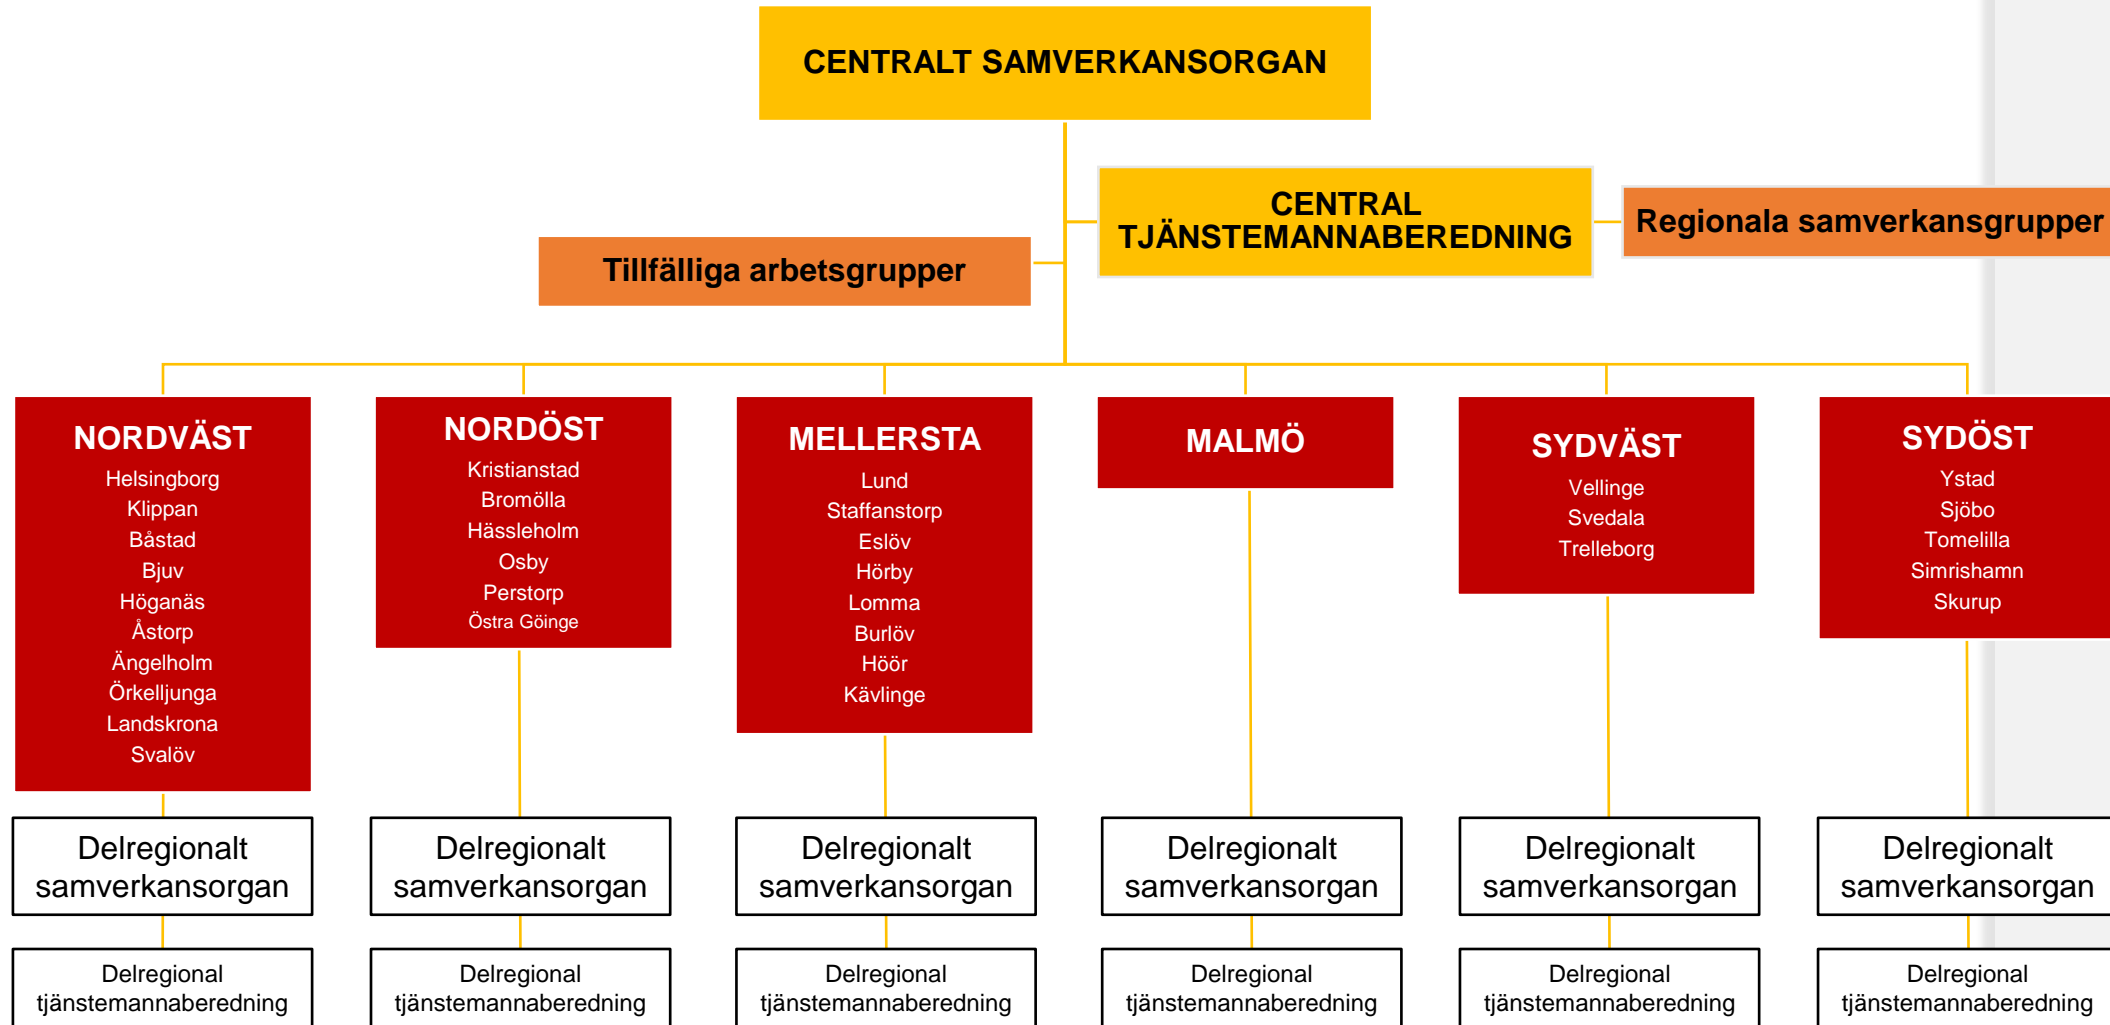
CENTRALT SAMVERKANSORGAN

CENTRAL TJÄNSTEMANNABEREDNING

Regionala samverkansgrupper

Tillfälliga arbetsgrupper

NORDVÄST
Helsingborg
Klippan
Båstad
Bjuv
Höganäs
Åstorp
Ängelholm
Örkelljunga
Landskrona
Svalöv

Delregionalt samverkansorgan

Delregional tjänstemannaberedning

NORDÖST
Kristianstad
Bromölla
Hässleholm
Osby
Perstorp
Östra Göinge

Delregionalt samverkansorgan

Delregional tjänstemannaberedning

MELLERSTA
Lund
Staffanstorp
Eslöv
Hörby
Lomma
Burlöv
Höör
Kävlinge

Delregionalt samverkansorgan

Delregional tjänstemannaberedning

MALMÖ

Delregionalt samverkansorgan

Delregional tjänstemannaberedning

SYDVÄST
Vellinge
Svedala
Trelleborg

Delregionalt samverkansorgan

Delregional tjänstemannaberedning

SYDÖST
Ystad
Sjöbo
Tomelilla
Simrishamn
Skurup

Delregionalt samverkansorgan

Delregional tjänstemannaberedning